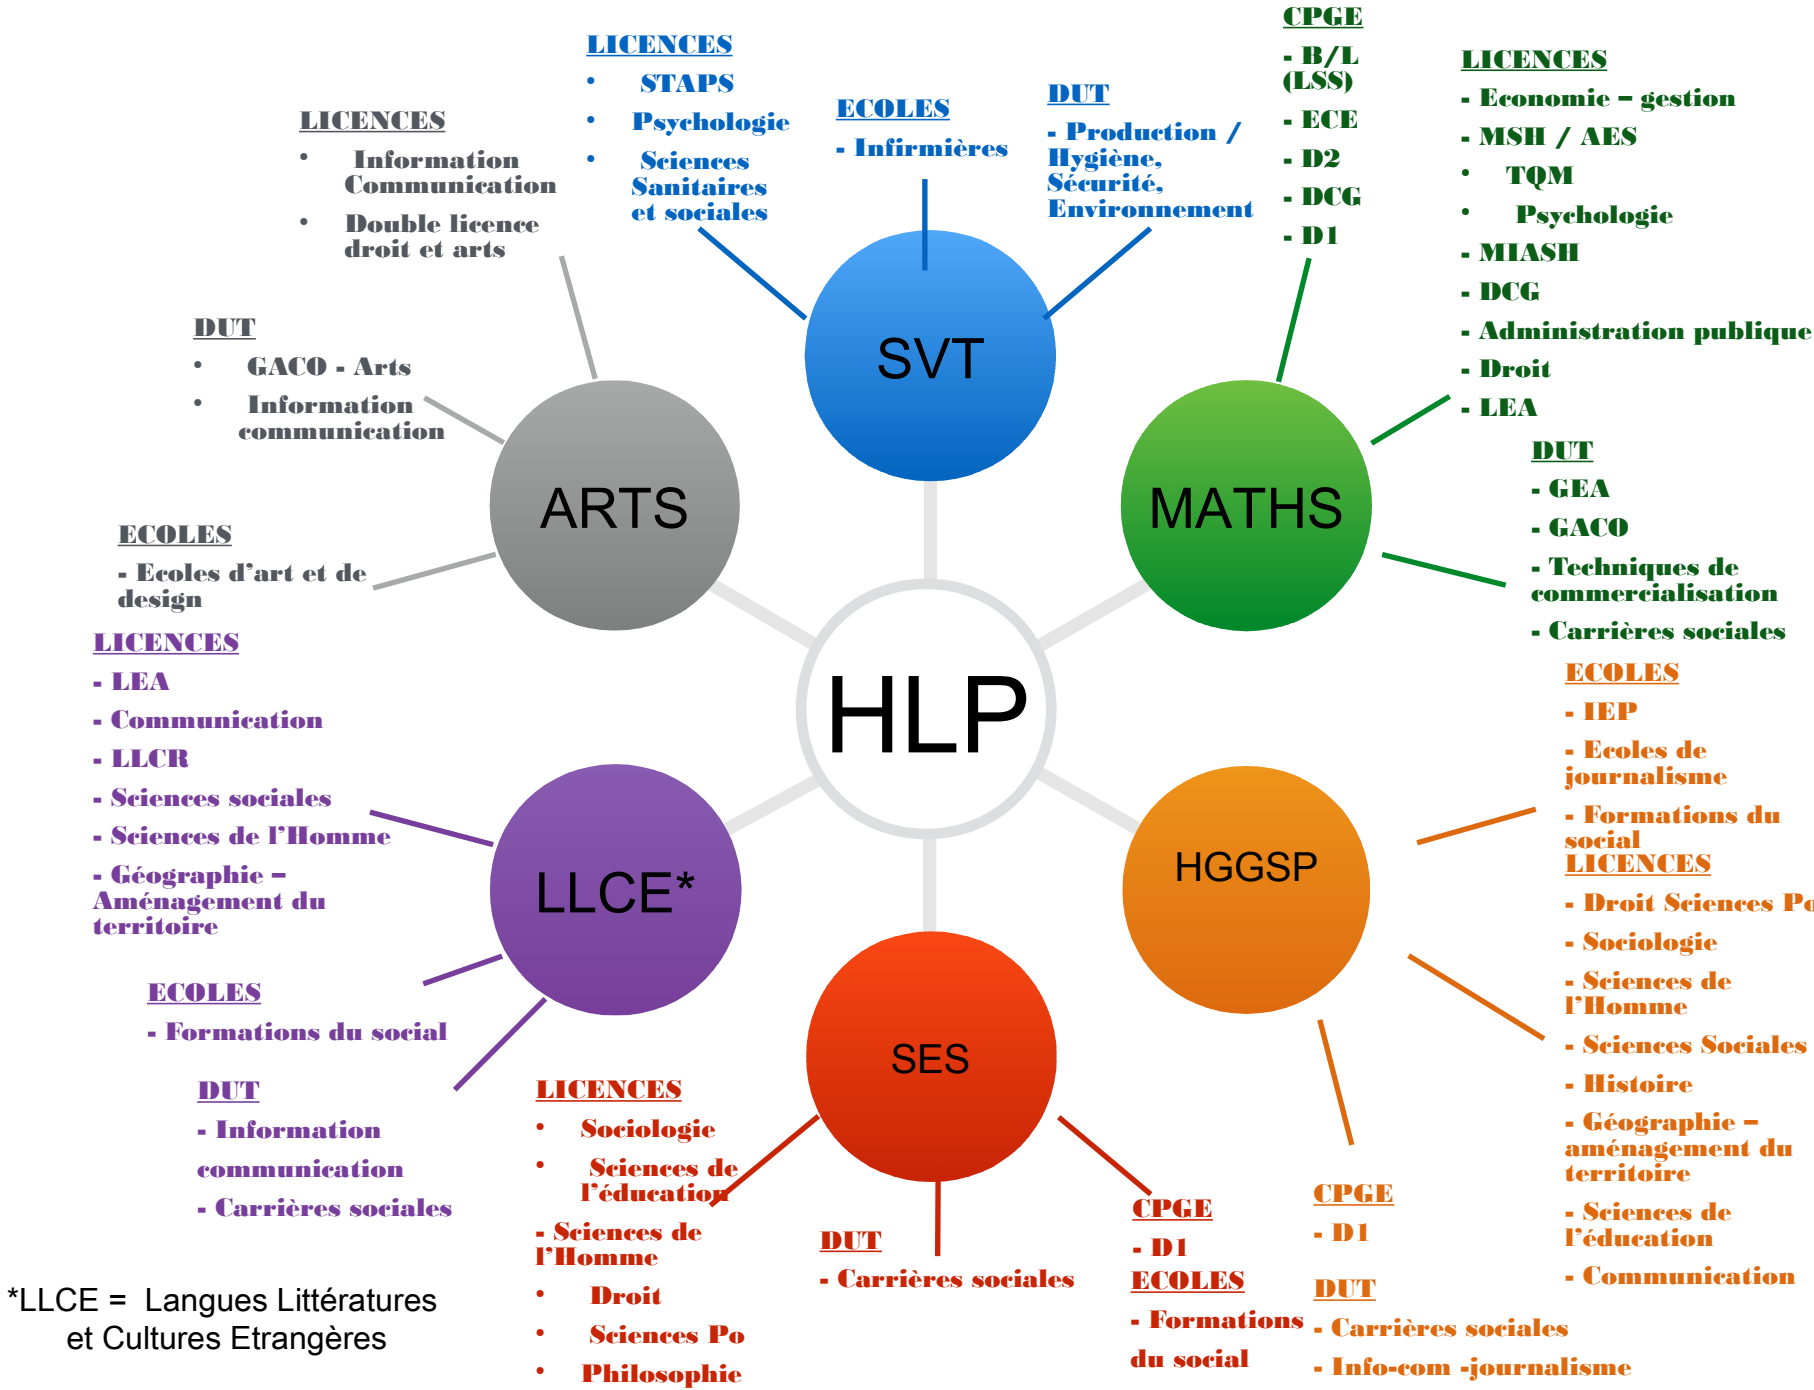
HLP

SVT

LICENCES
• STAPS
• Psychologie
• Sciences Sanitaires et sociales

ECOLES
- Infirmières

DUT
- Production / Hygiène, Sécurité, Environnement

MATHS

CPGE
- B/L (LSS)
- ECE
- D2
- DCG
- D1

LICENCES
- Economie – gestion
- MSH / AES
• TQM
• Psychologie
- MIASH
- DCG
- Administration publique
- Droit
- LEA

DUT
- GEA
- GACO
- Techniques de commercialisation
- Carrières sociales

HGGSP

ECOLES
- IEP
- Ecoles de journalisme
- Formations du social

LICENCES
- Droit Sciences Po
- Sociologie
- Sciences de l'Homme
- Sciences Sociales
- Histoire
- Géographie – aménagement du territoire
- Sciences de l'éducation
- Communication

CPGE
- D1

DUT
- Carrières sociales
- Info-com -journalisme

SES

LICENCES
• Sociologie
• Sciences de l'éducation
- Sciences de l'Homme
• Droit
• Sciences Po
• Philosophie

DUT
- Carrières sociales

CPGE
- D1

ECOLES
- Formations du social

LLCE*

LICENCES
- LEA
- Communication
- LLCR
- Sciences sociales
- Sciences de l'Homme
- Géographie – Aménagement du territoire

ECOLES
- Formations du social

DUT
- Information communication
- Carrières sociales

ARTS

LICENCES
• Information Communication
• Double licence droit et arts

DUT
• GACO - Arts
• Information communication

ECOLES
- Ecoles d'art et de design

*LLCE = Langues Littératures et Cultures Etrangères